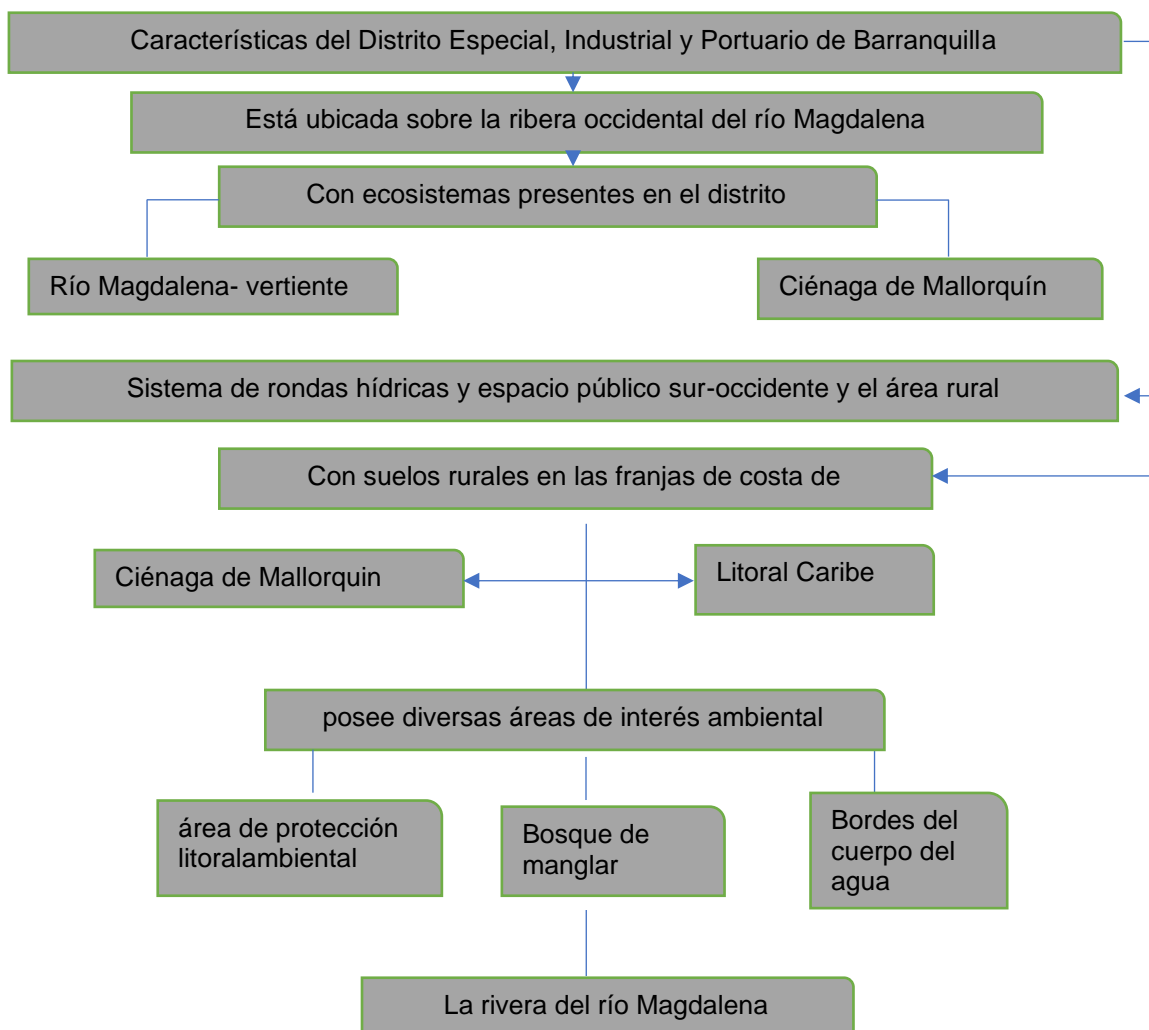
Características del Distrito Especial, Industrial y Portuario de Barranquilla

Está ubicada sobre la ribera occidental del río Magdalena

Con ecosistemas presentes en el distrito

Río Magdalena- vertiente

Ciénaga de Mallorquín

Sistema de rondas hídricas y espacio público sur-occidente y el área rural

Con suelos rurales en las franjas de costa de

Ciénaga de Mallorquin

Litoral Caribe

posee diversas áreas de interés ambiental

área de protección litoralambiental

Bosque de manglar

Bordes del cuerpo del agua

La rivera del río Magdalena